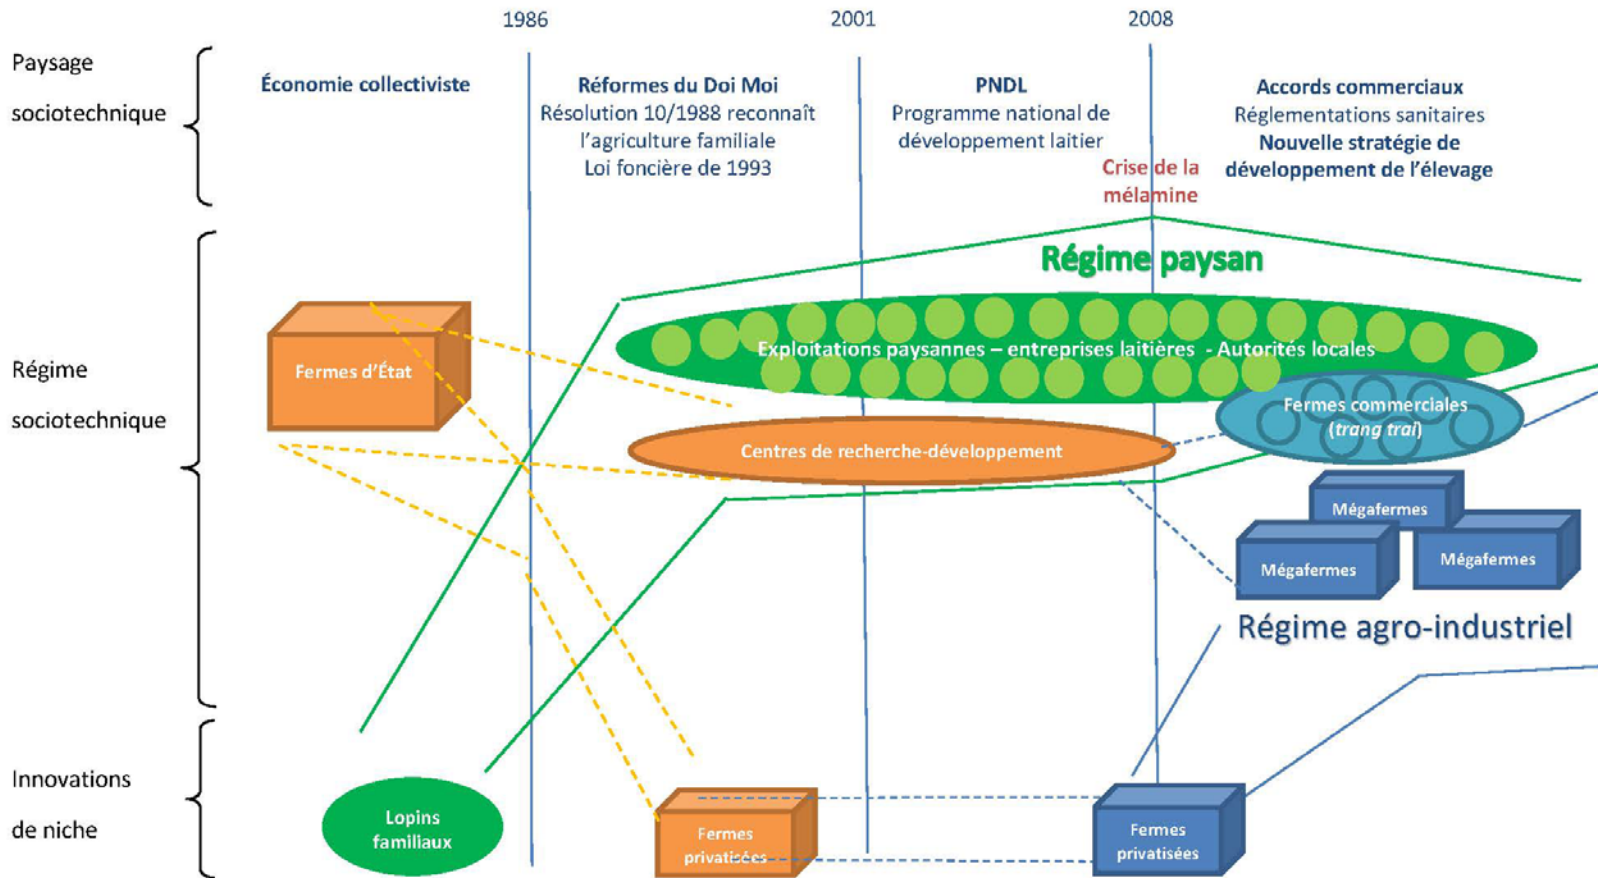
1986

2001

2008

Paysage sociotechnique

Économie collectiviste

Réformes du Doi Moi
Résolution 10/1988 reconnaît l'agriculture familiale
Loi foncière de 1993

PNDL
Programme national de développement laitier

Crise de la mélamine

Accords commerciaux
Réglementations sanitaires
Nouvelle stratégie de développement de l'élevage

Régime paysan

Régime sociotechnique

Fermes d'État

Exploitations paysannes – entreprises laitières - Autorités locales

Fermes commerciales (trang trai)

Centres de recherche-développement

Mégafermes

Mégafermes

Mégafermes

Régime agro-industriel

Innovations de niche

Lopins familiaux

Fermes privatisées

Fermes privatisées